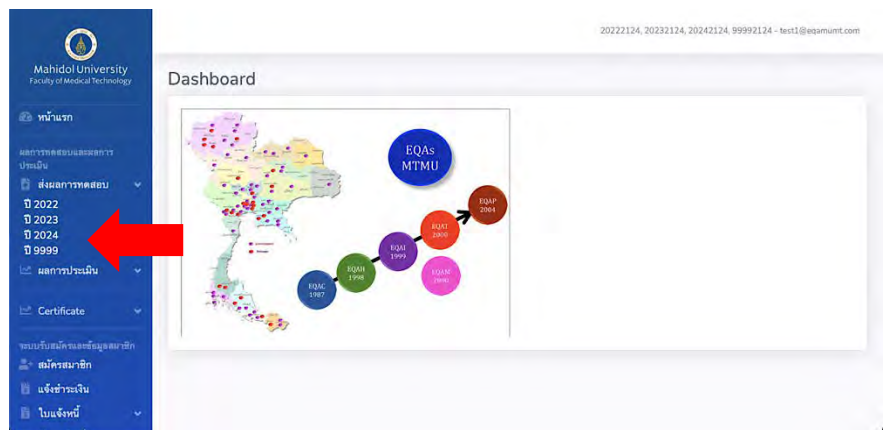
Mahidol University
Faculty of Medical Technology

หน้าแรก

ผลการทดสอบและผลการประเมิน

ส่งผลการทดสอบ

ปี 2022
ปี 2023
ปี 2024
ปี 9999

ผลการประเมิน

Certificate

ระบบรับสมัครและข้อมูลสมาชิก

สมัครสมาชิก

แจ้งชำระเงิน

ใบแจ้งหนี้

20222124, 20232124, 20242124, 99992124 - test1@eqamumt.com

Dashboard

EQAs MTMU

EQAC 1987

EQAH 1998

EQAI 1999

EQAT 2000

EQAM 2000

EQAP 2004